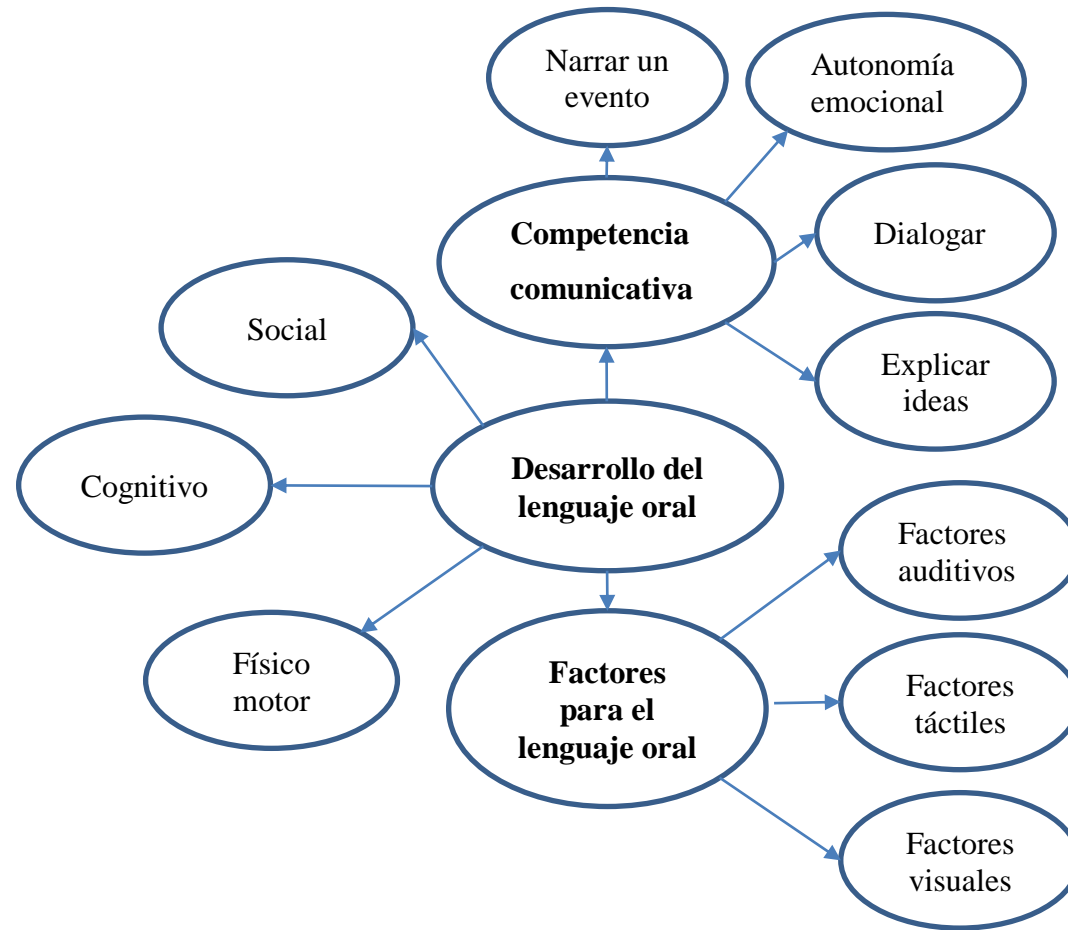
Narrar un evento

Autonomía emocional

Competencia comunicativa

Dialogar

Social

Explicar ideas

Cognitivo

Desarrollo del lenguaje oral

Factores auditivos

Físico motor

Factores para el lenguaje oral

Factores táctiles

Factores visuales